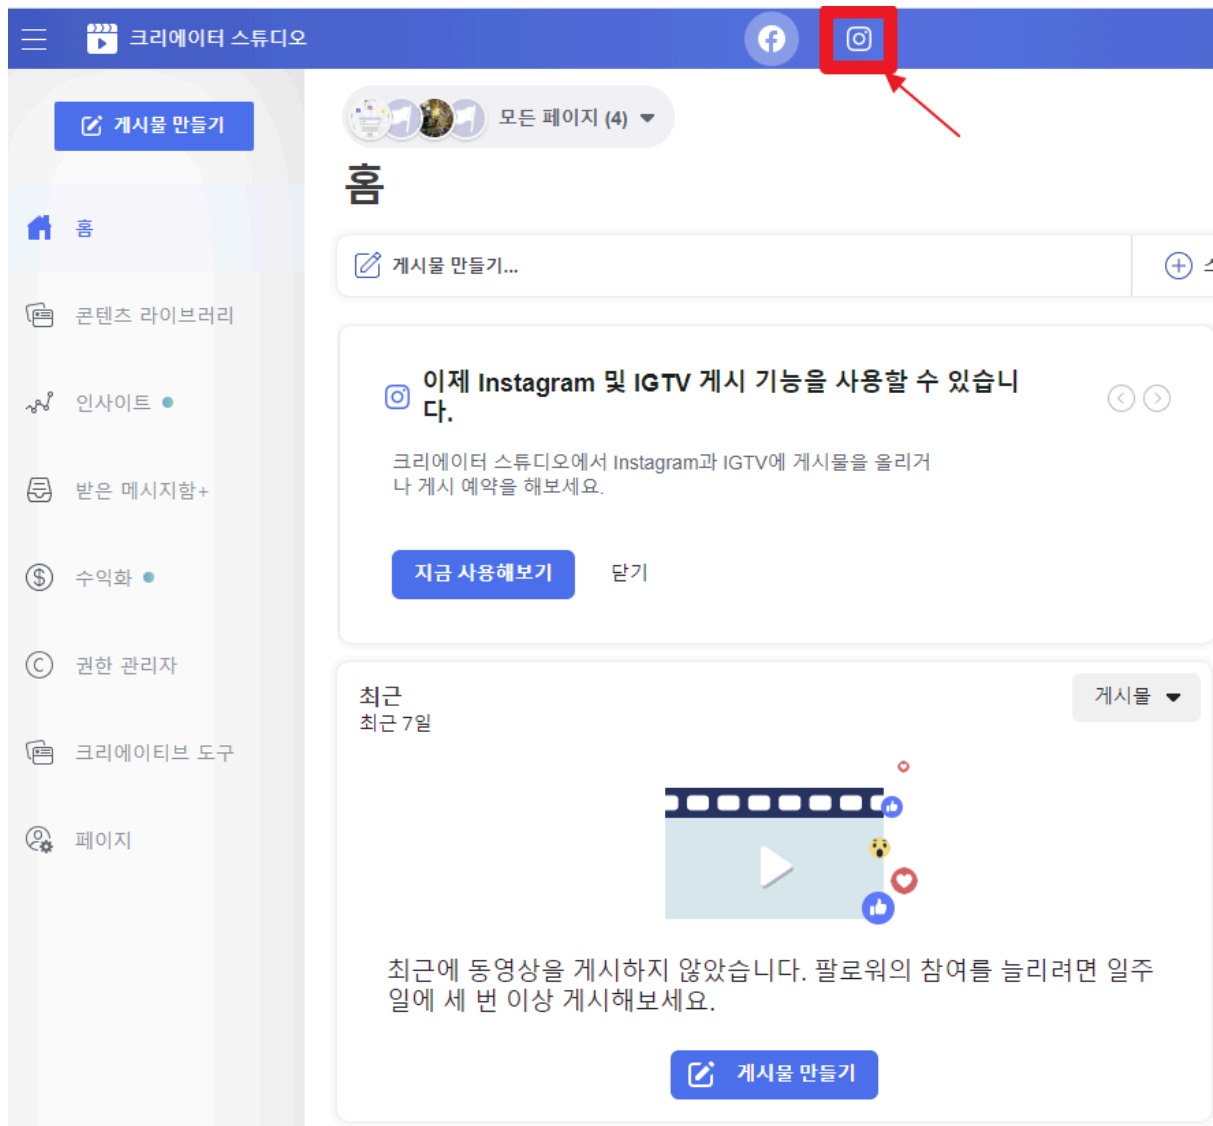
크리에이터 스튜디오

게시물 만들기

모든 페이지 (4)

홈

홈

게시물 만들기...

콘텐츠 라이브러리

인사이트

받은 메시지함+

수익화

권한 관리자

크리에이티브 도구

페이지

이제 Instagram 및 IGTV 게시 기능을 사용할 수 있습니다.

크리에이터 스튜디오에서 Instagram과 IGTV에 게시물을 올리거나 게시 예약을 해보세요.

지금 사용해보기

닫기

최근
최근 7일

게시물

최근에 동영상을 게시하지 않았습니다. 팔로워의 참여를 늘리려면 일주일에 세 번 이상 게시해보세요.

게시물 만들기